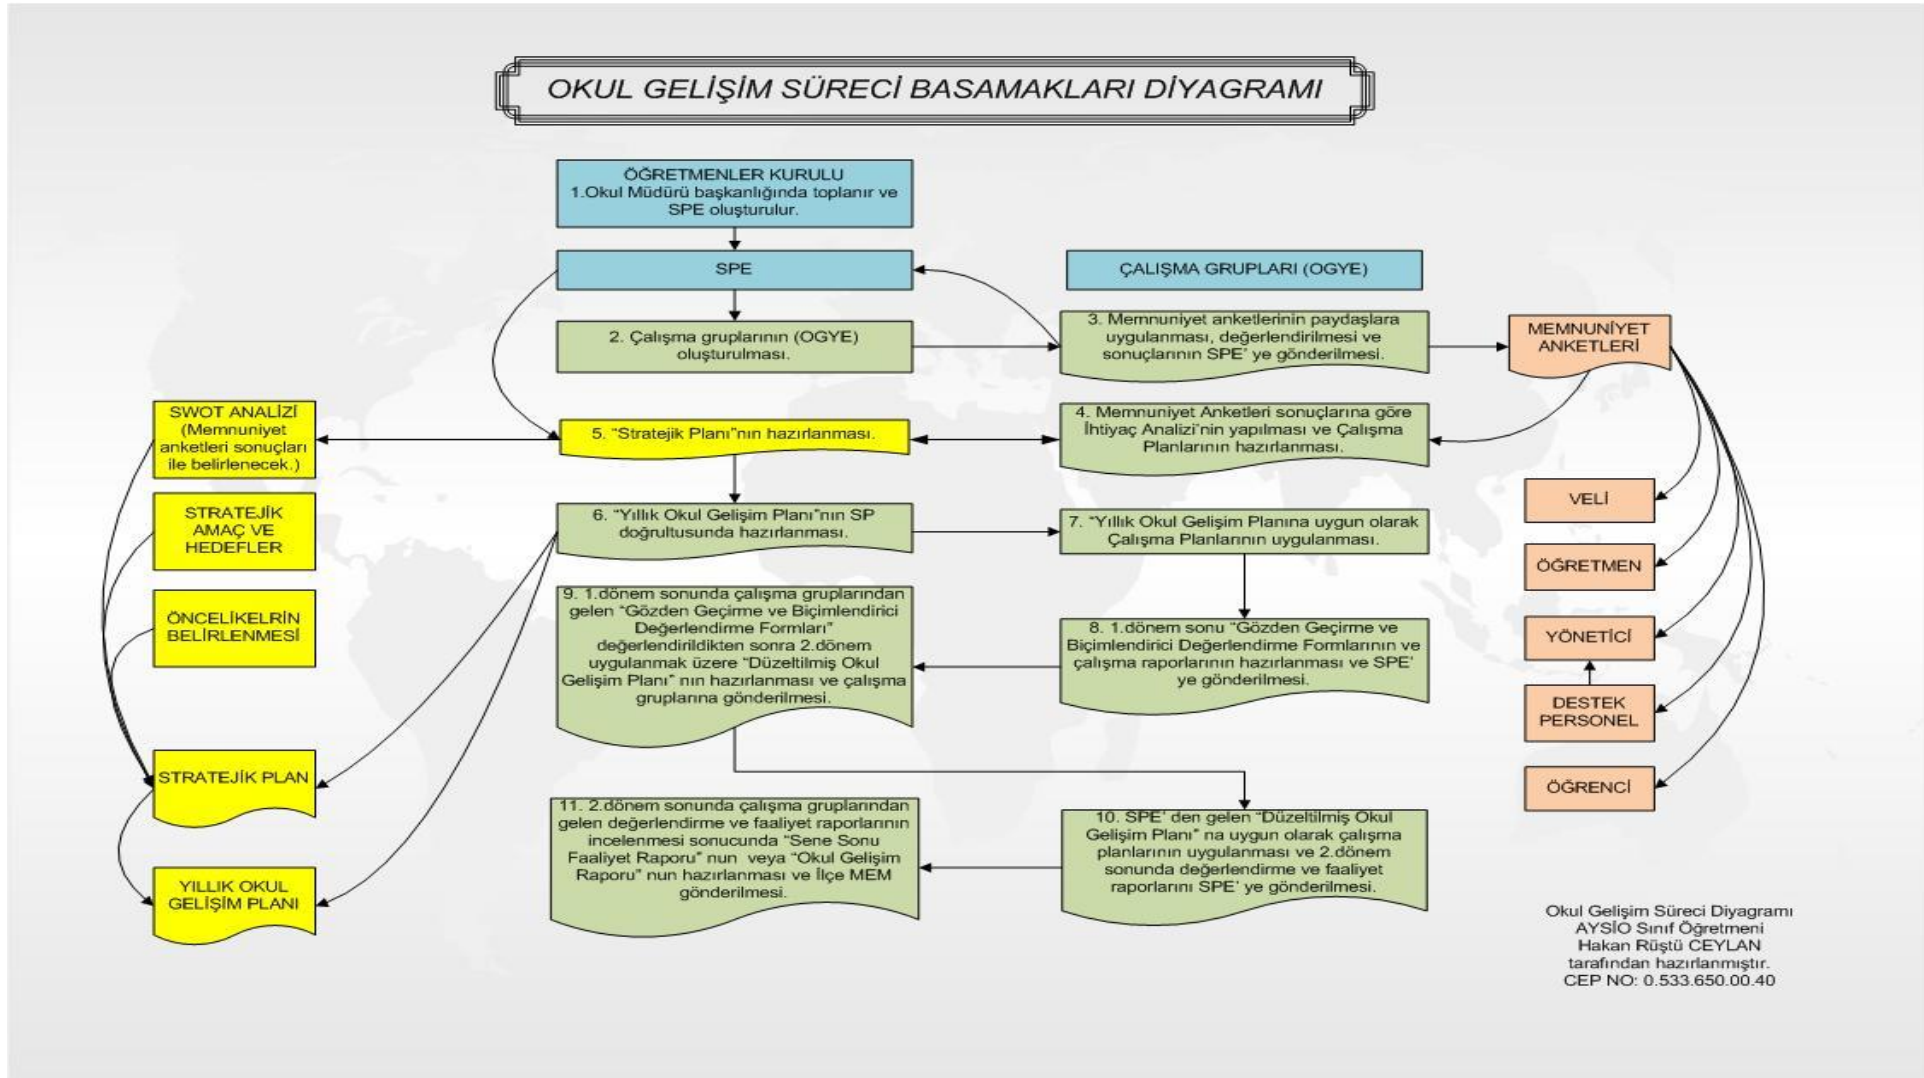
OKUL GELİŞİM SÜRECİ BASAMAKLARI DİYAGRAMI

ÖĞRETMENLER KURULU
1.Okul Müdürü başkanlığında toplanır ve SPE oluşturulur.

SPE

ÇALIŞMA GRUPLARI (OGYE)

2. Çalışma gruplarının (OGYE) oluşturulması.

3. Memnuniyet anketlerinin paydaşlara uygulanması, değerlendirilmesi ve sonuçlarının SPE' ye gönderilmesi.

MEMNUNİYET ANKETLERİ

SWOT ANALİZİ (Memnuniyet anketleri sonuçları ile belirlenecek.)

5. "Stratejik Planı"nın hazırlanması.

4. Memnuniyet Anketleri sonuçlarına göre İhtiyaç Analizi"nin yapılması ve Çalışma Planlarının hazırlanması.

STRATEJİK AMAÇ VE HEDEFLER

6. "Yıllık Okul Gelişim Planı"nın SP doğrultusunda hazırlanması.

7. "Yıllık Okul Gelişim Planına uygun olarak Çalışma Planlarının uygulanması.

VELİ

ÖĞRETMEN

ÖNCELİKELRİN BELİRLENMESİ

9. 1.dönem sonunda çalışma gruplarından gelen "Gözden Geçirme ve Biçimlendirici Değerlendirme Formları" değerlendirildikten sonra 2.dönem uygulanmak üzere "Düzeltilmiş Okul Gelişim Planı" nın hazırlanması ve çalışma gruplarına gönderilmesi.

8. 1.dönem sonu "Gözden Geçirme ve Biçimlendirici Değerlendirme Formlarının ve çalışma raporlarının hazırlanması ve SPE' ye gönderilmesi.

YÖNETİCİ

DESTEK PERSONEL

STRATEJİK PLAN

ÖĞRENCİ

11. 2.dönem sonunda çalışma gruplarından gelen değerlendirme ve faaliyet raporlarının incelenmesi sonucunda "Sene Sonu Faaliyet Raporu" nun veya "Okul Gelişim Raporu" nun hazırlanması ve İlçe MEM gönderilmesi.

10. SPE' den gelen "Düzeltilmiş Okul Gelişim Planı" na uygun olarak çalışma planlarının uygulanması ve 2.dönem sonunda değerlendirme ve faaliyet raporlarını SPE' ye gönderilmesi.

YILLIK OKUL GELİŞİM PLANI

Okul Gelişim Süreci Diyagramı
AYSİO Sınıf Öğretmeni
Hakan Rüştü CEYLAN
tarafından hazırlanmıştır.
CEP NO: 0.533.650.00.40